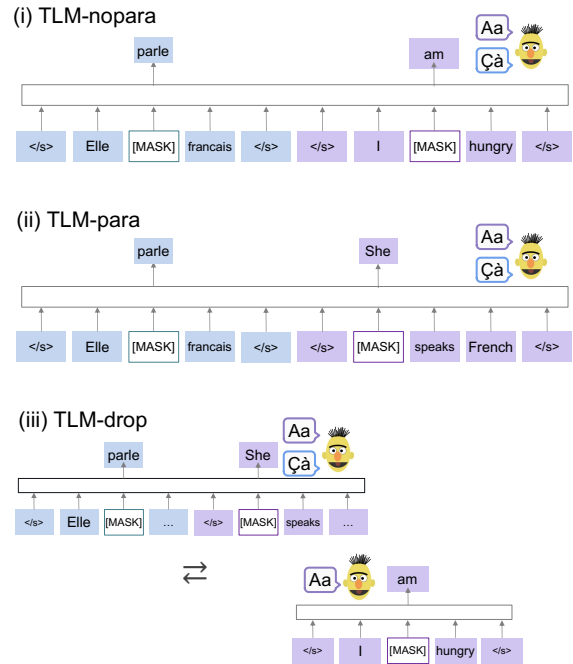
(i) TLM-nopara

parle

am

Aa

Çà

</s> Elle [MASK] francais </s> </s> I [MASK] hungry </s>

(ii) TLM-para

parle

She

Aa

Çà

</s> Elle [MASK] francais </s> </s> [MASK] speaks French </s>

(iii) TLM-drop

parle

She

Aa

Çà

</s> Elle [MASK] ... </s> [MASK] speaks ...

⇄

Aa

am

</s> I [MASK] hungry </s>